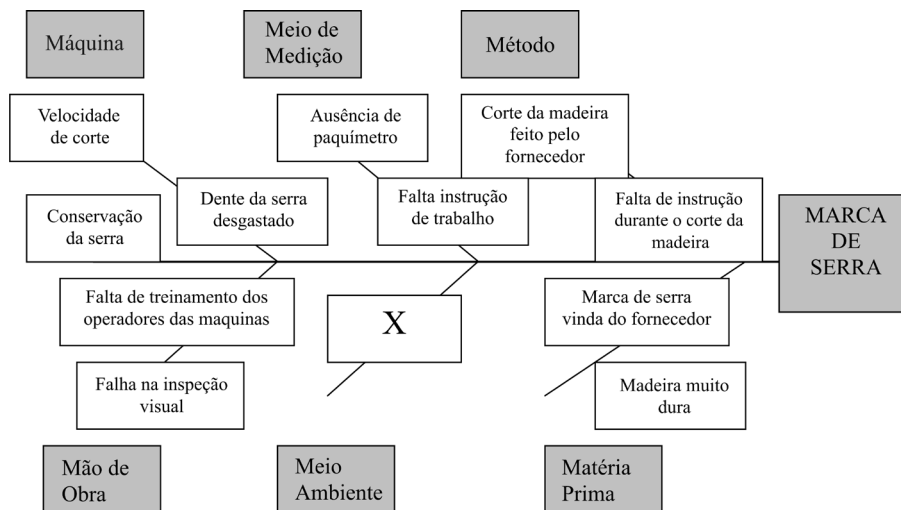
Máquina

Meio de Medição

Método

Velocidade de corte

Ausência de paquímetro

Corte da madeira feito pelo fornecedor

Dente da serra desgastado

Falta instrução de trabalho

Falta de instrução durante o corte da madeira

MARCA DE SERRA

Conservação da serra

Falta de treinamento dos operadores das maquinas

X

Marca de serra vinda do fornecedor

Falha na inspeção visual

Madeira muito dura

Mão de Obra

Meio Ambiente

Matéria Prima